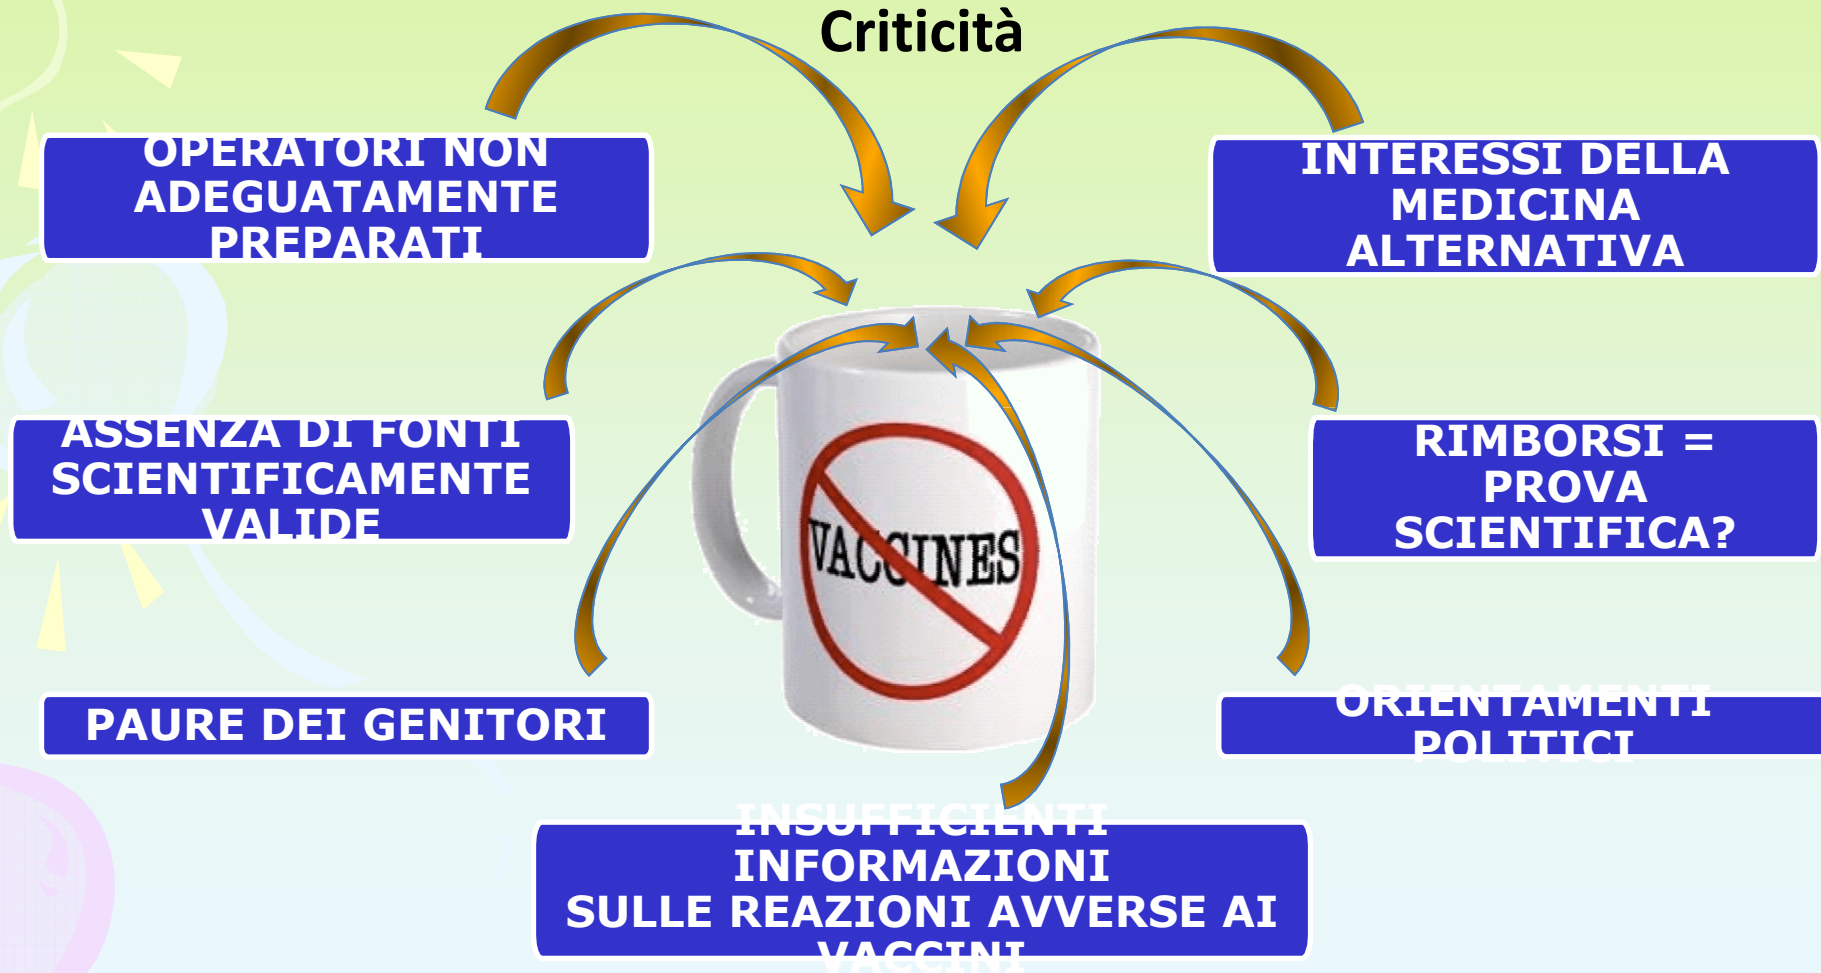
Criticità

OPERATORI NON ADEGUATAMENTE PREPARATI

INTERESSI DELLA MEDICINA ALTERNATIVA

ASSENZA DI FONTI SCIENTIFICAMENTE VALIDE

VACCINES

RIMBORSI = PROVA SCIENTIFICA?

PAURE DEI GENITORI

ORIENTAMENTI POLITICI

INSUFFICIENTI INFORMAZIONI SULLE REAZIONI AVVERSE AI VACCINI